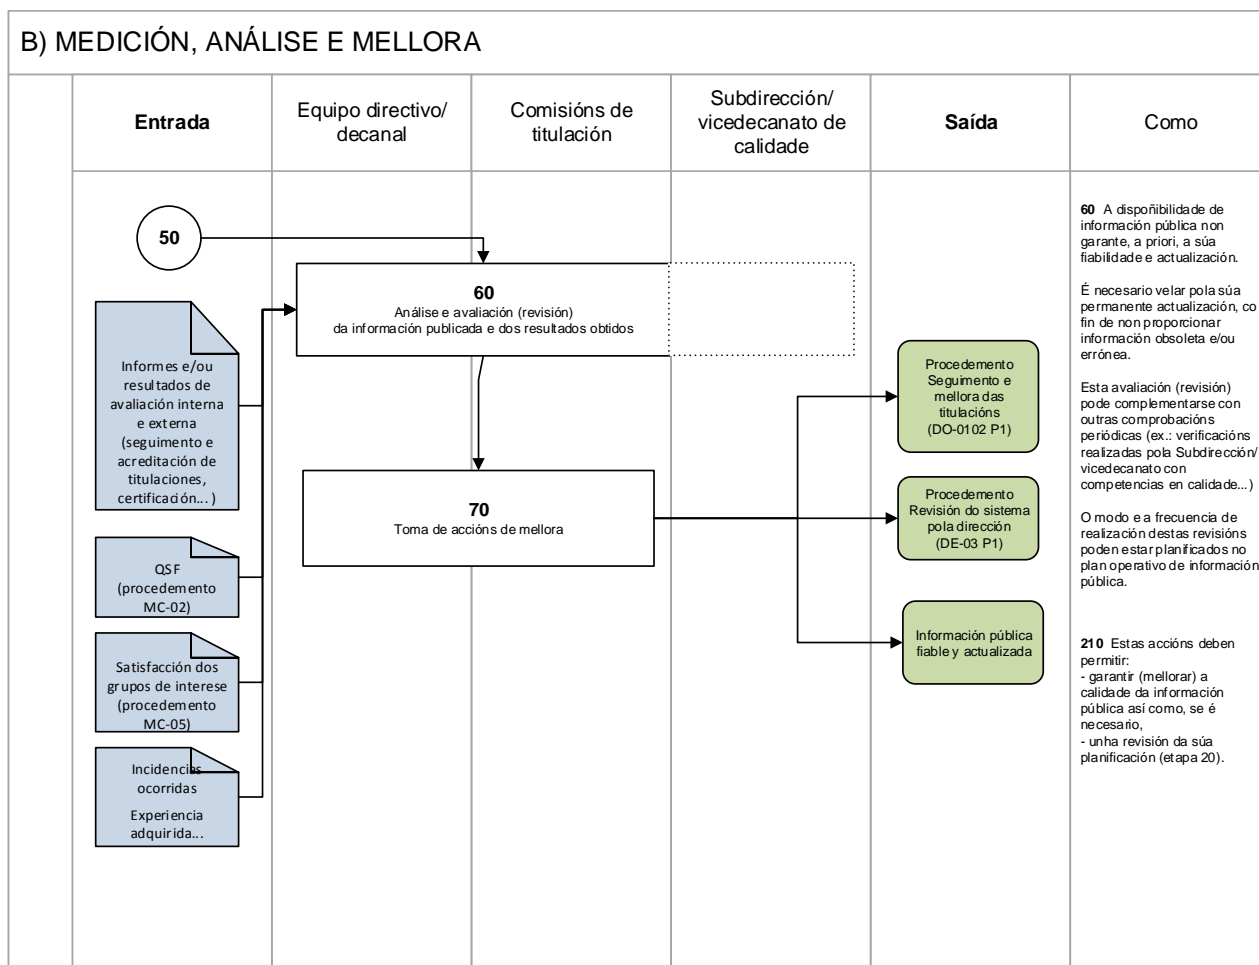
B) MEDICIÓN, ANÁLISE E MELLORA

| Entrada | Equipo directivo/ decanal | Comisións de titulación | Subdirección/ vicedecanato de calidade | Saída | Como |
|---|---|---|---|---|---|

50

60
Análise e avaliación (revisión) da información publicada e dos resultados obtidos

Informes e/ou resultados de avaliación interna e externa (seguimento e acreditación de titulaciones, certificación... )

QSF (procedemento MC-02)

Satisfacción dos grupos de interese (procedemento MC-05)

Incidencias ocorridas

Experiencia adquirida...

70
Toma de accións de mellora

Procedemento Seguimento e mellora das titulacións (DO-0102 P1)

Procedemento Revisión do sistema pola dirección (DE-03 P1)

Información pública fiable y actualizada

**60** A dispoñibilidade de información pública non garante, a priori, a súa fiabilidade e actualización.

É necesario velar pola súa permanente actualización, co fin de non proporcionar información obsoleta e/ou errónea.

Esta avaliación (revisión) pode complementarse con outras comprobacións periódicas (ex.: verificacións realizadas pola Subdirección/ vicedecanato con competencias en calidade...)

O modo e a frecuencia de realización destas revisións poden estar planificados no plan operativo de información pública.

**210** Estas accións deben permitir:
- garantir (mellorar) a calidade da información pública así como, se é necesario,
- unha revisión da súa planificación (etapa 20).